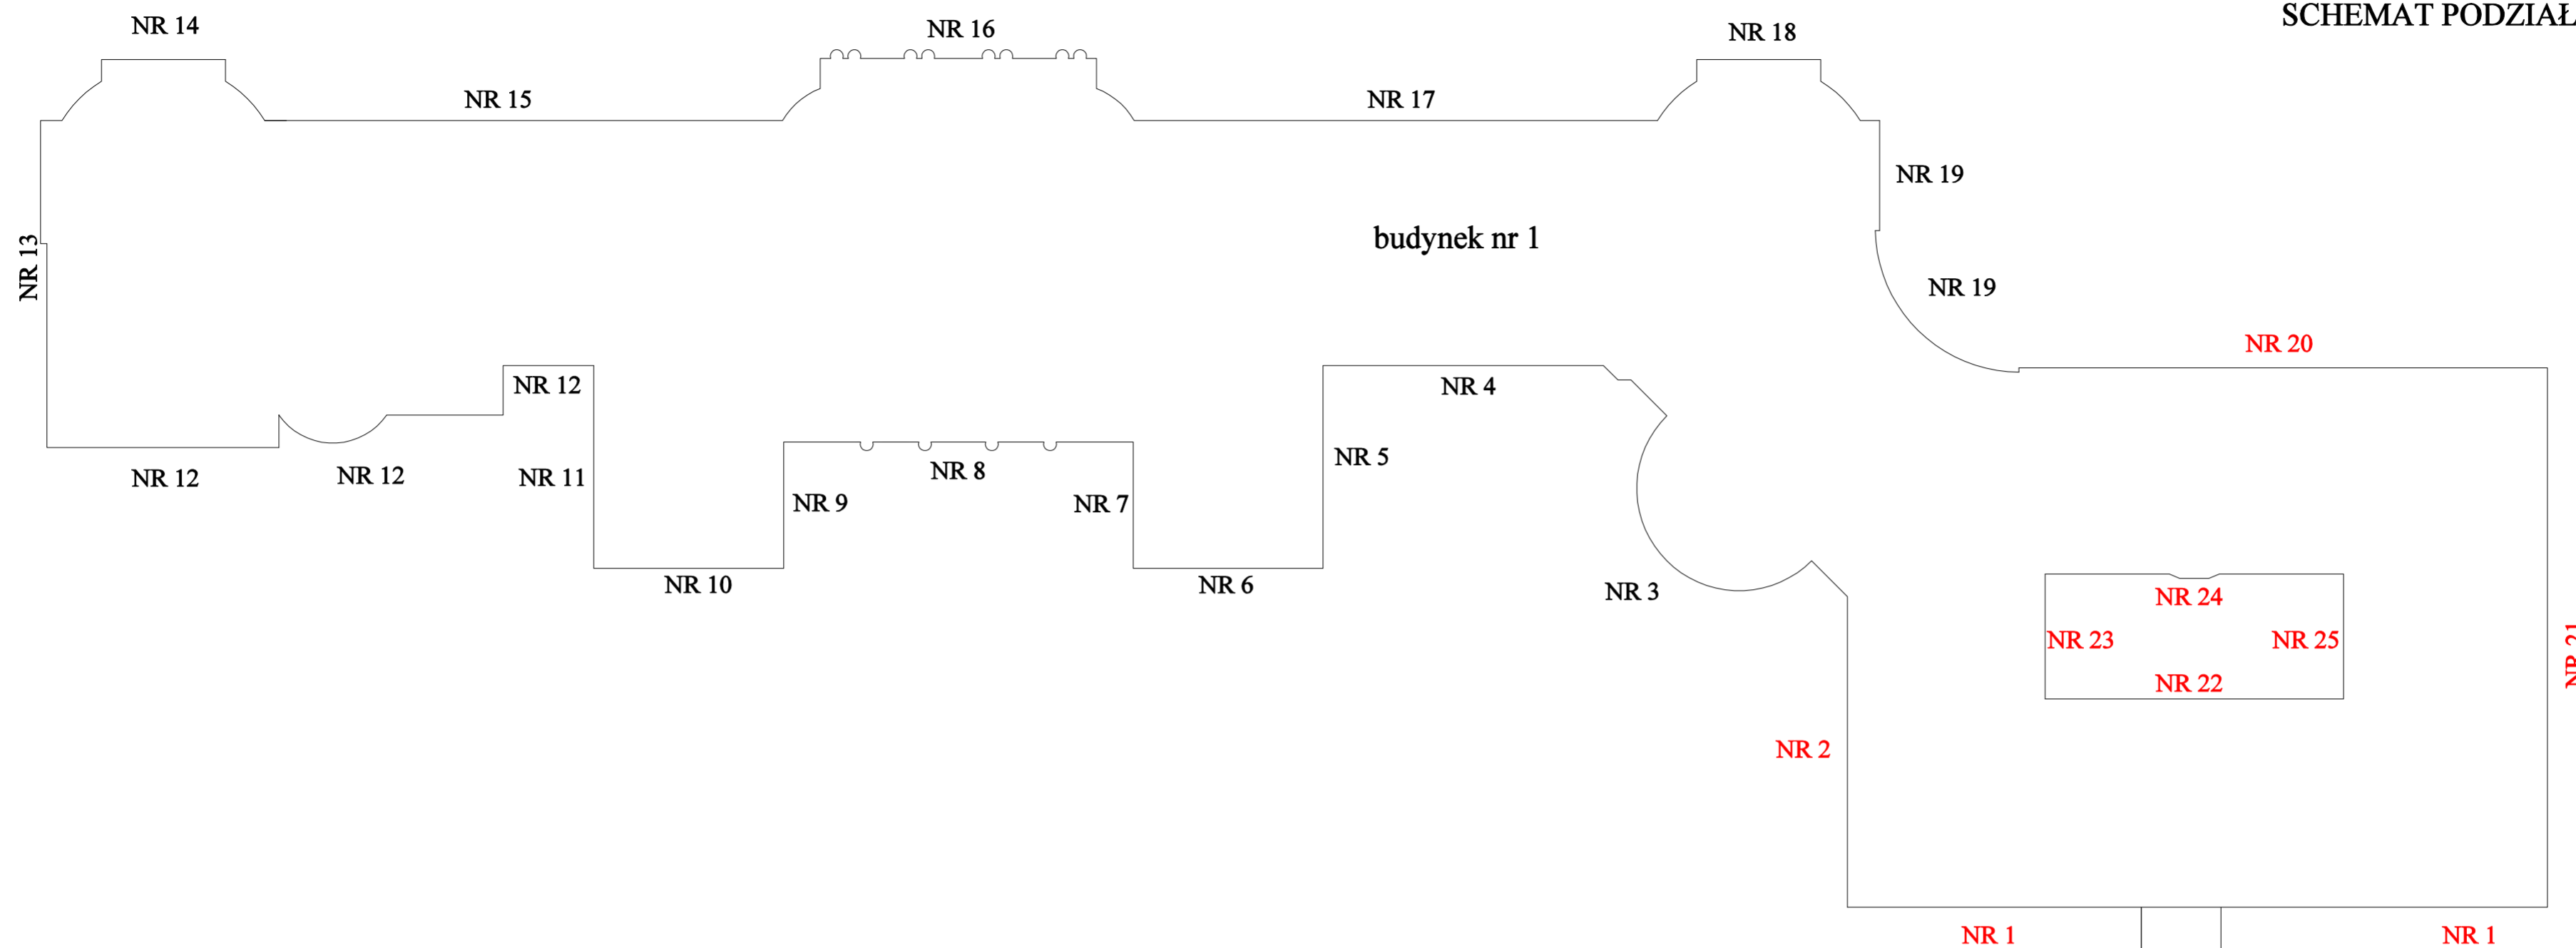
SCHEMAT PODZIAŁ

NR 14

NR 16

NR 18

NR 15

NR 17

NR 13

NR 19

budynek nr 1

NR 19

NR 20

NR 12

NR 4

NR 5

NR 12

NR 12

NR 11

NR 8

NR 9

NR 7

NR 10

NR 6

NR 3

NR 24

NR 23

NR 25

NR 22

NR 21

NR 2

NR 1

NR 1